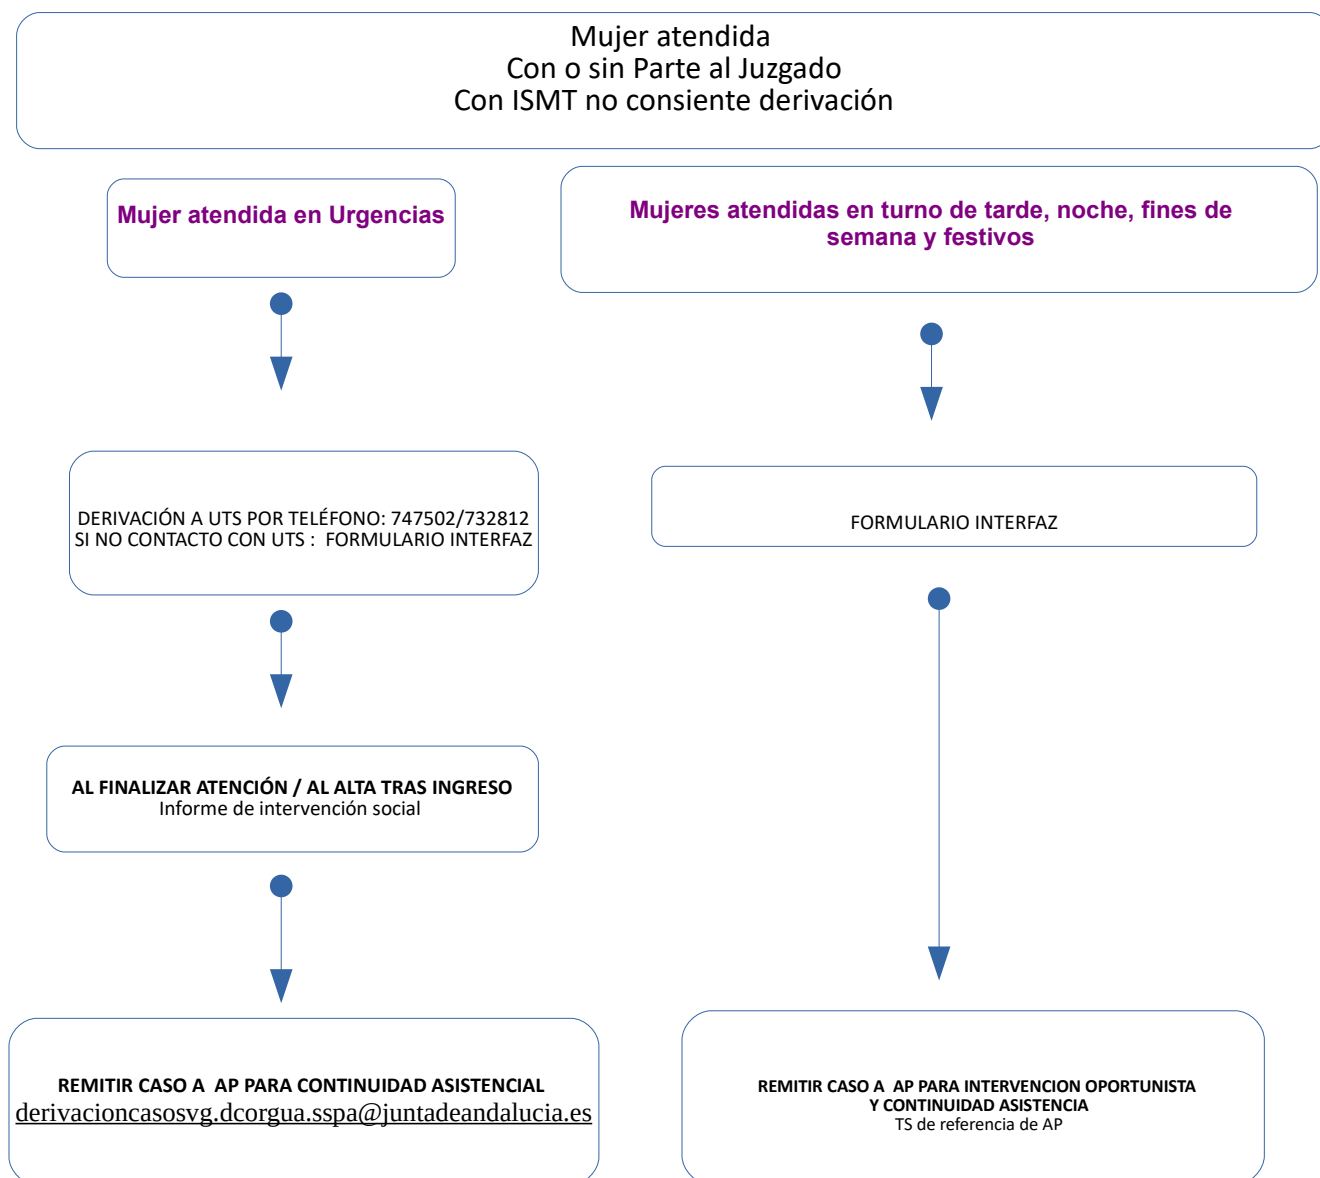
Mujer atendida
Con o sin Parte al Juzgado
Con ISMT no consiente derivación

Mujer atendida en Urgencias

DERIVACIÓN A UTS POR TELÉFONO: 747502/732812
SI NO CONTACTO CON UTS : FORMULARIO INTERFAZ

AL FINALIZAR ATENCIÓN / AL ALTA TRAS INGRESO
Informe de intervención social

REMITIR CASO A AP PARA CONTINUIDAD ASISTENCIAL
derivacioncasosvg.dcorgua.sspa@juntadeandalucia.es

Mujeres atendidas en turno de tarde, noche, fines de semana y festivos

FORMULARIO INTERFAZ

REMITIR CASO A AP PARA INTERVENCION OPORTUNISTA Y CONTINUIDAD ASISTENCIA
TS de referencia de AP